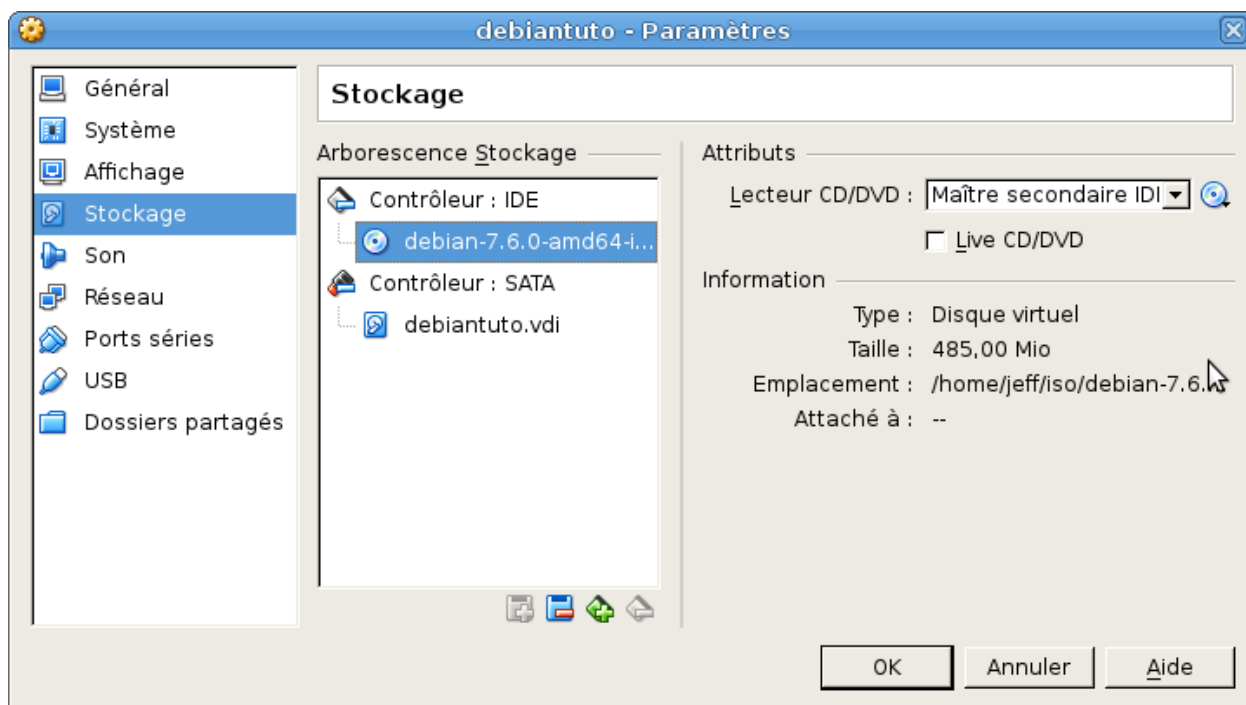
debiantuto - Paramètres

Général
Système
Affichage
Stockage
Son
Réseau
Ports séries
USB
Dossiers partagés

Stockage

Arborescence Stockage

Contrôleur : IDE
debian-7.6.0-amd64-i...
Contrôleur : SATA
debiantuto.vdi

Attributs

Lecteur CD/DVD : Maître secondaire IDI
Live CD/DVD

Information

Type : Disque virtuel
Taille : 485,00 Mio
Emplacement : /home/jeff/iso/debian-7.6.
Attaché à : --

OK
Annuler
Aide